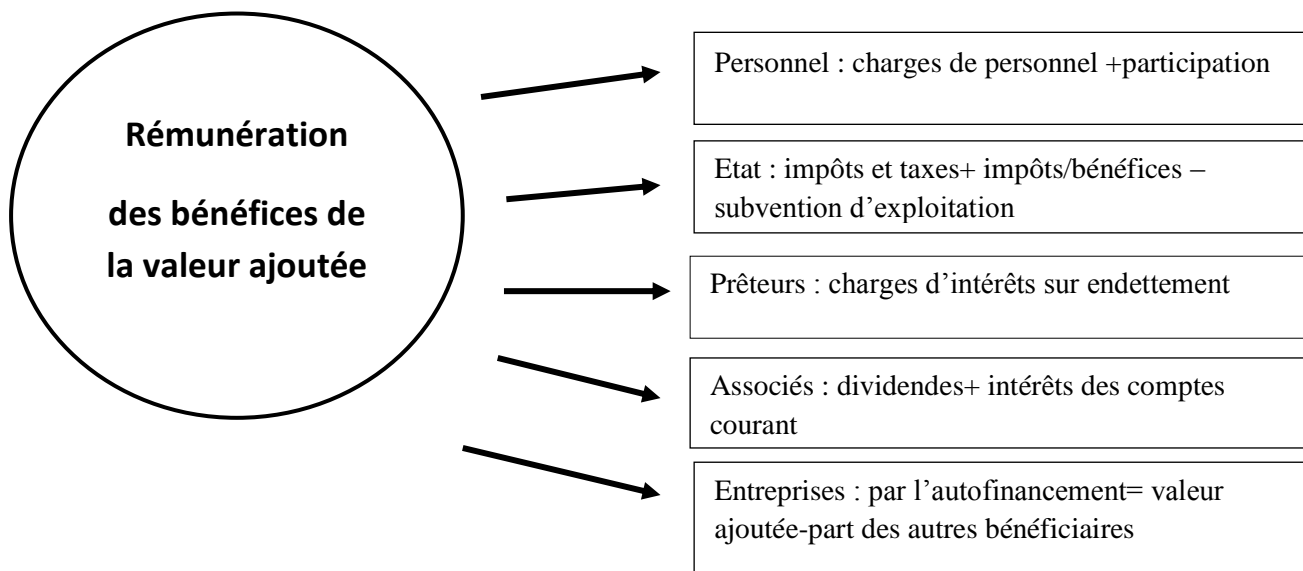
Rémunération

des bénéfices de la valeur ajoutée

Personnel : charges de personnel +participation

Etat : impôts et taxes+ impôts/bénéfices – subvention d'exploitation

Prêteurs : charges d'intérêts sur endettement

Associés : dividendes+ intérêts des comptes courant

Entreprises : par l'autofinancement= valeur ajoutée-part des autres bénéficiaires